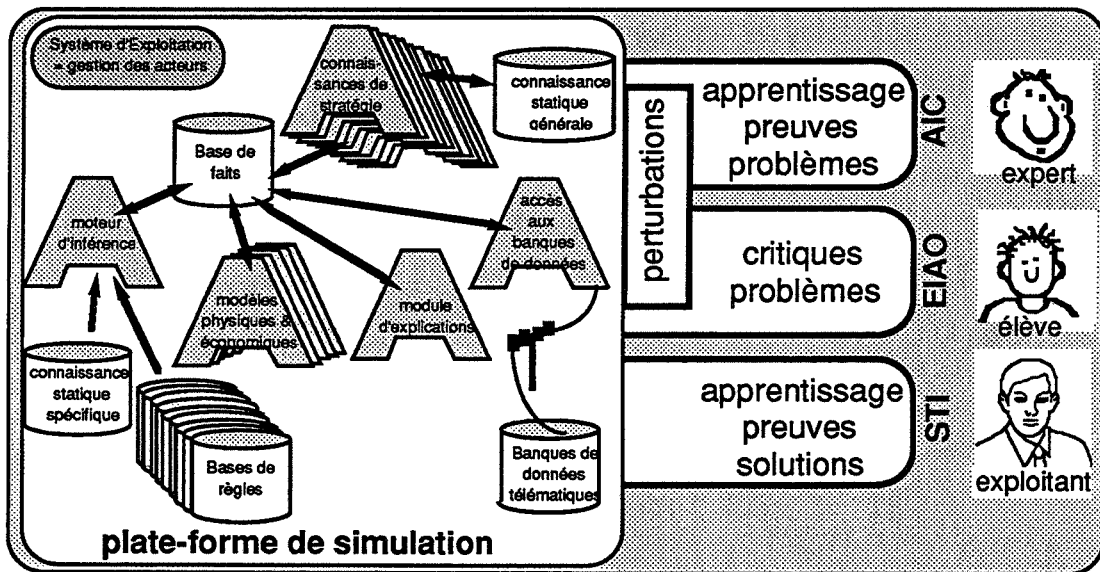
Système d'Exploitation = gestion des acteurs

connaissances de stratégie

connaissance statique générale

Base de faits

moteur d'inférence

accès aux banques de données

modèles physiques & économiques

module d'explications

connaissance statique spécifique

Bases de règles

Banques de données télématiques

plate-forme de simulation

perturbations

apprentissage preuves problèmes

AIC

expert

critiques problèmes

EIAO

élève

apprentissage preuves solutions

STI

exploitant